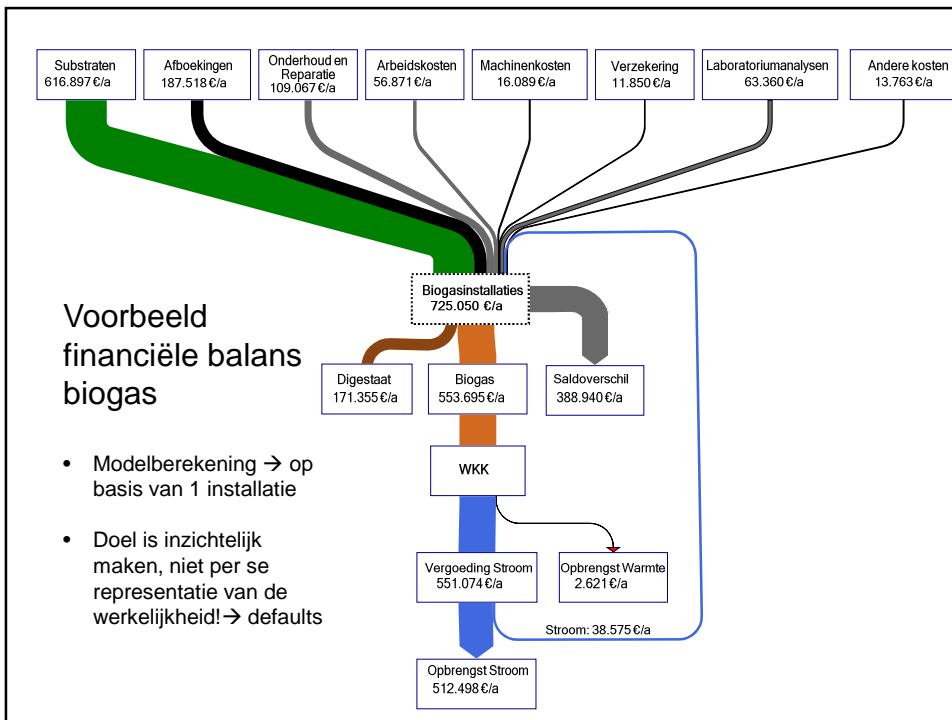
Substraten
616.897 €/a

Afboekingen
187.518 €/a

Onderhoud en Reparatie
109.067 €/a

Arbeidskosten
56.871 €/a

Machinenkosten
16.089 €/a

Verzekering
11.850 €/a

Laboratoriumanalysen
63.360 €/a

Andere kosten
13.763 €/a

Voorbeeld financiële balans biogas

• Modelberekening → op basis van 1 installatie

• Doel is inzichtelijk maken, niet per se representatie van de werkelijkheid! → defaults

Biogasinstallaties
725.050 €/a

Digestaat
171.355 €/a

Biogas
553.695 €/a

Saldoverschil
388.940 €/a

WKK

Vergoeding Stroom
551.074 €/a

Opbrengst Warmte
2.621 €/a

Stroom: 38.575 €/a

Opbrengst Stroom
512.498 €/a